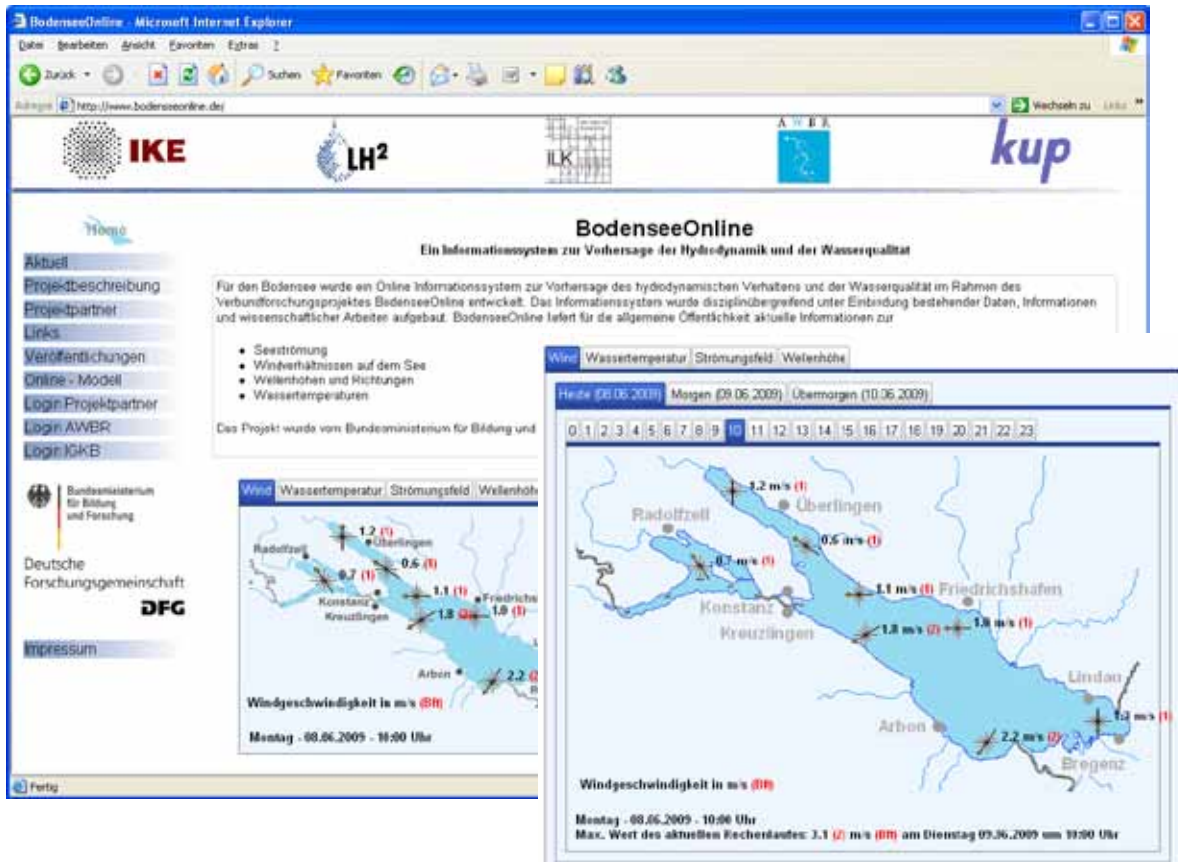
BodenseeOnline - Microsoft Internet Explorer

Datei Bearbeiten Ansicht Favoriten Extras ?

Zurück Suchen Favoriten

Adresse http://www.bodenseeonline.de/ Wechseln zu Links

IKE LH² ILK AWBR kup

Home

Aktuell
Projektbeschreibung
Projektpartner
Links
Veröffentlichungen
Online - Modell
Login Projektpartner
Login AWBR
Login IGKB

Bundesministerium für Bildung und Forschung

Deutsche Forschungsgemeinschaft DFG

Impressum

BodenseeOnline
Ein Informationssystem zur Vorhersage der Hydrodynamik und der Wasserqualität

Für den Bodensee wurde ein Online Informationssystem zur Vorhersage des hydrodynamischen Verhaltens und der Wasserqualität im Rahmen des Verbundforschungsprojektes BodenseeOnline entwickelt. Das Informationssystem wurde disziplinübergreifend unter Einbindung bestehender Daten, Informationen und wissenschaftlicher Arbeiten aufgebaut. BodenseeOnline liefert für die allgemeine Öffentlichkeit aktuelle Informationen zur

- Seeströmung
- Windverhältnissen auf dem See
- Wellenhöhen und Richtungen
- Wassertemperaturen

Das Projekt wurde vom Bundesministerium für Bildung und

Wind Wassertemperatur Strömungsfeld Wellenhöhe

Radolfzell 1.2 (1) Überlingen 0.7 (1) 0.6 (1) 1.1 (1) Friedrichs 1.0 (1) Konstanz Kreuzlingen 1.8 (2) Arbon 2.2 (2)

Windgeschwindigkeit in m/s (Bft)

Montag - 08.06.2009 - 10:00 Uhr

Fertig

Wind Wassertemperatur Strömungsfeld Wellenhöhe

Heute (08.06.2009) Morgen (09.06.2009) Übermorgen (10.06.2009)

0 1 2 3 4 5 6 7 8 9 10 11 12 13 14 15 16 17 18 19 20 21 22 23

1.2 m/s (1) Überlingen
Radolfzell
0.6 m/s (1)
0.7 m/s (1)
1.1 m/s (1) Friedrichshafen
Konstanz
Kreuzlingen
1.8 m/s (2) 1.0 m/s (1)
Lindau
Arbon
2.2 m/s (2)
1.3 m/s (1)
Bregenz

Windgeschwindigkeit in m/s (Bft)

Montag - 08.06.2009 - 10:00 Uhr
Max. Wert des aktuellen Rechenlaufes: 3.1 (2) m/s (Bft) am Dienstag 09.06.2009 um 10:00 Uhr